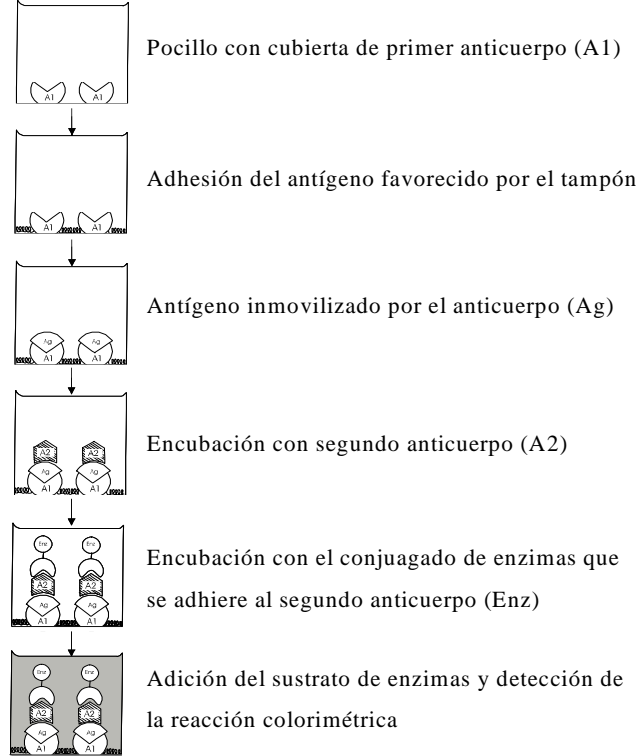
A1 A1
Pocillo con cubierta de primer anticuerpo (A1)

A1 A1
Adhesión del antígeno favorecido por el tampón

Ag A1 Ag A1
Antígeno inmovilizado por el anticuerpo (Ag)

A2 Ag A1 A2 Ag A1
Encubación con segundo anticuerpo (A2)

Enz A2 Ag A1 Enz A2 Ag A1
Encubación con el conjuagado de enzimas que se adhiere al segundo anticuerpo (Enz)

Enz A2 Ag A1 Enz A2 Ag A1
Adición del sustrato de enzimas y detección de la reacción colorimétrica